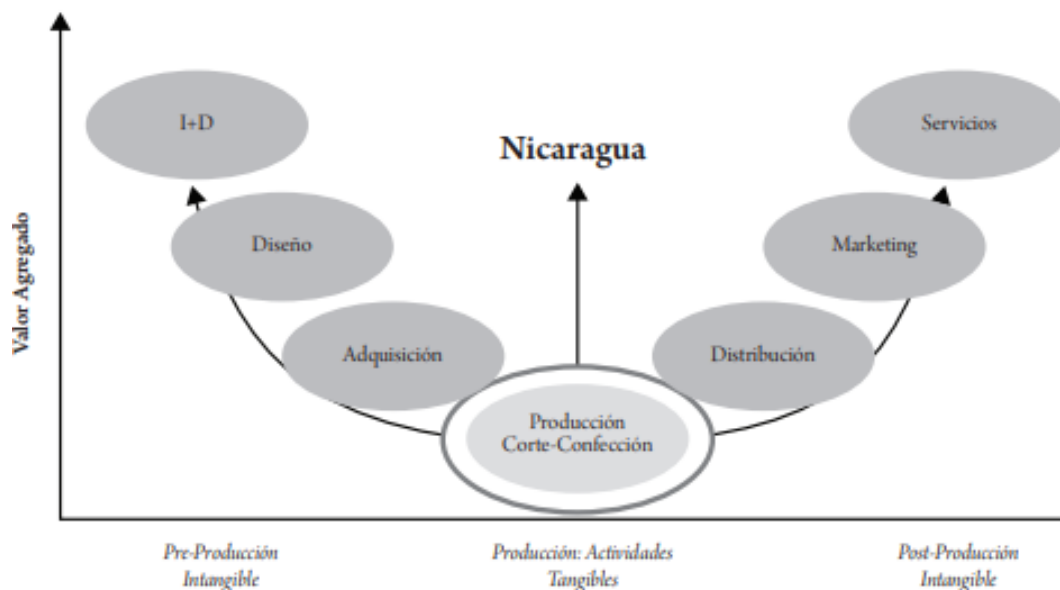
Valor Agregado

I+D

Nicaragua

Servicios

Diseño

Marketing

Adquisición

Distribución

Producción
Corte-Confección

Pre-Producción
Intangible

Producción: Actividades
Tangibles

Post-Producción
Intangible